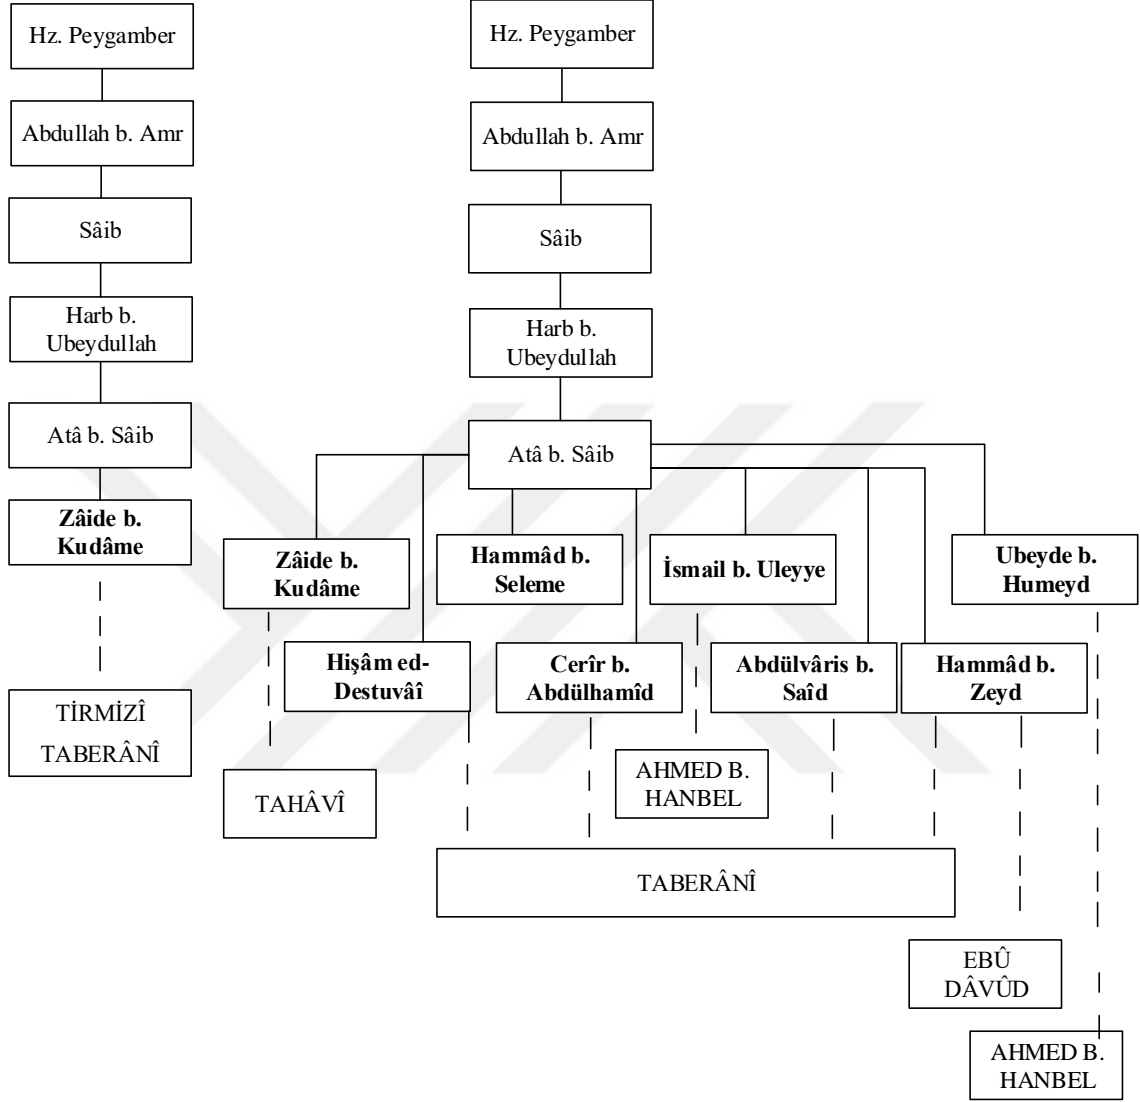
Hz. Peygamber

Abdullah b. Amr

Sâib

Harb b. Ubeydullah

Atâ b. Sâib

**Zâide b. Kudâme**

TİRMİZÎ
TABERÂNÎ

Hz. Peygamber

Abdullah b. Amr

Sâib

Harb b. Ubeydullah

Atâ b. Sâib

**Zâide b. Kudâme**

**Hammâd b. Seleme**

**İsmail b. Uleyye**

**Ubeyde b. Humeyd**

**Hişâm ed-Destuvâî**

**Cerîr b. Abdülhamîd**

**Abdülvâris b. Saîd**

**Hammâd b. Zeyd**

AHMED B. HANBEL

TAHÂVÎ

TABERÂNÎ

EBÛ DÂVÛD

AHMED B. HANBEL